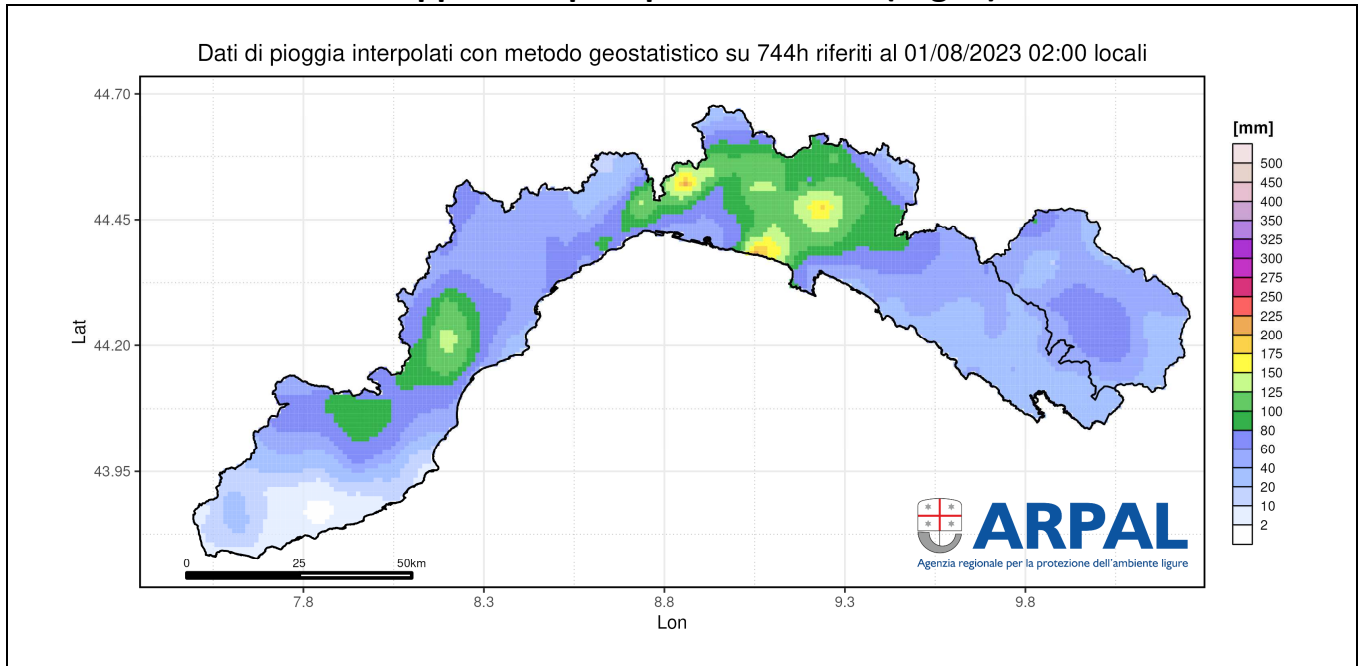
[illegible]

Dati di pioggia interpolati con metodo geostatistico su 744h riferiti al 01/08/2023 02:00 locali

44.70
44.45
44.20
43.95
Lat

7.8
8.3
8.8
9.3
9.8
Lon

0
25
50km

[mm]
500
450
400
350
325
300
275
250
225
200
175
150
125
100
80
60
40
20
10
2

ARPAL
Agenzia regionale per la protezione dell'ambiente ligure